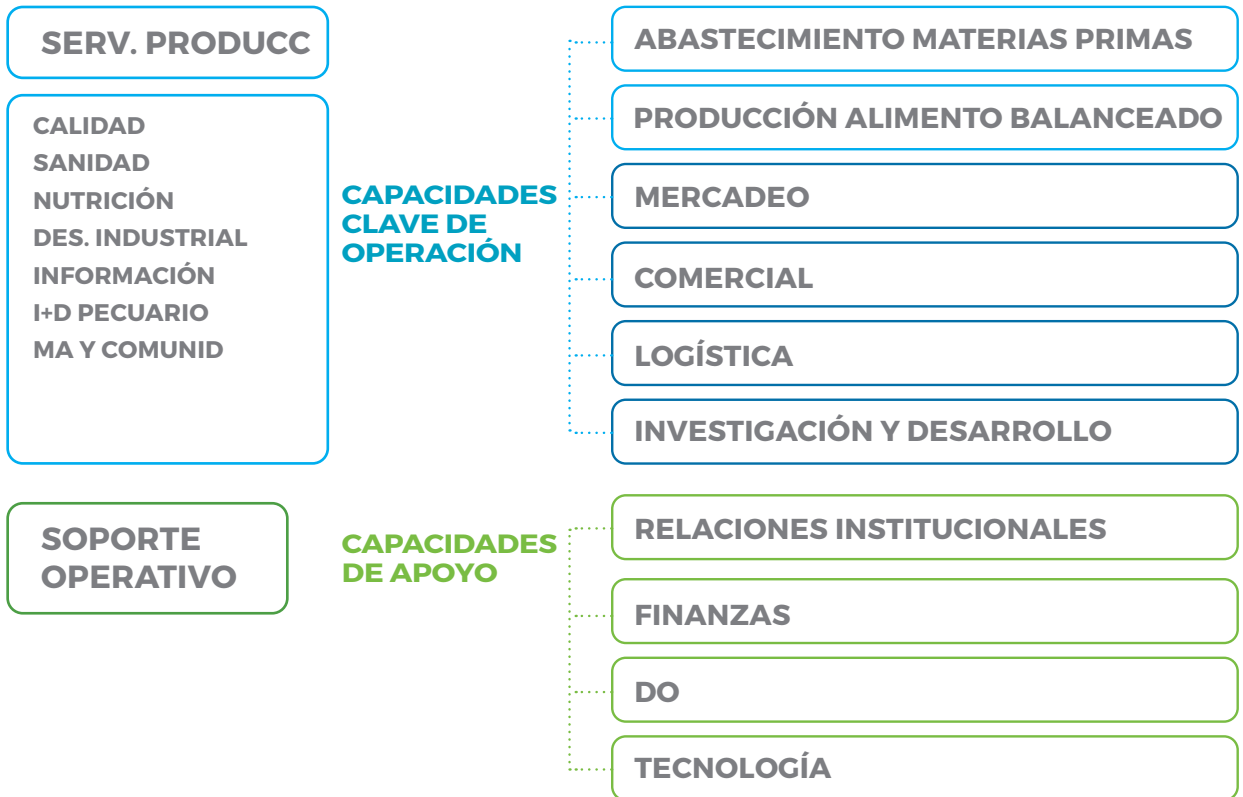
SERV. PRODUCC

CALIDAD
SANIDAD
NUTRICIÓN
DES. INDUSTRIAL
INFORMACIÓN
I+D PECUARIO
MA Y COMUNID

CAPACIDADES CLAVE DE OPERACIÓN

ABASTECIMIENTO MATERIAS PRIMAS

PRODUCCIÓN ALIMENTO BALANCEADO

MERCADEO

COMERCIAL

LOGÍSTICA

INVESTIGACIÓN Y DESARROLLO

SOPORTE OPERATIVO

CAPACIDADES DE APOYO

RELACIONES INSTITUCIONALES

FINANZAS

DO

TECNOLOGÍA